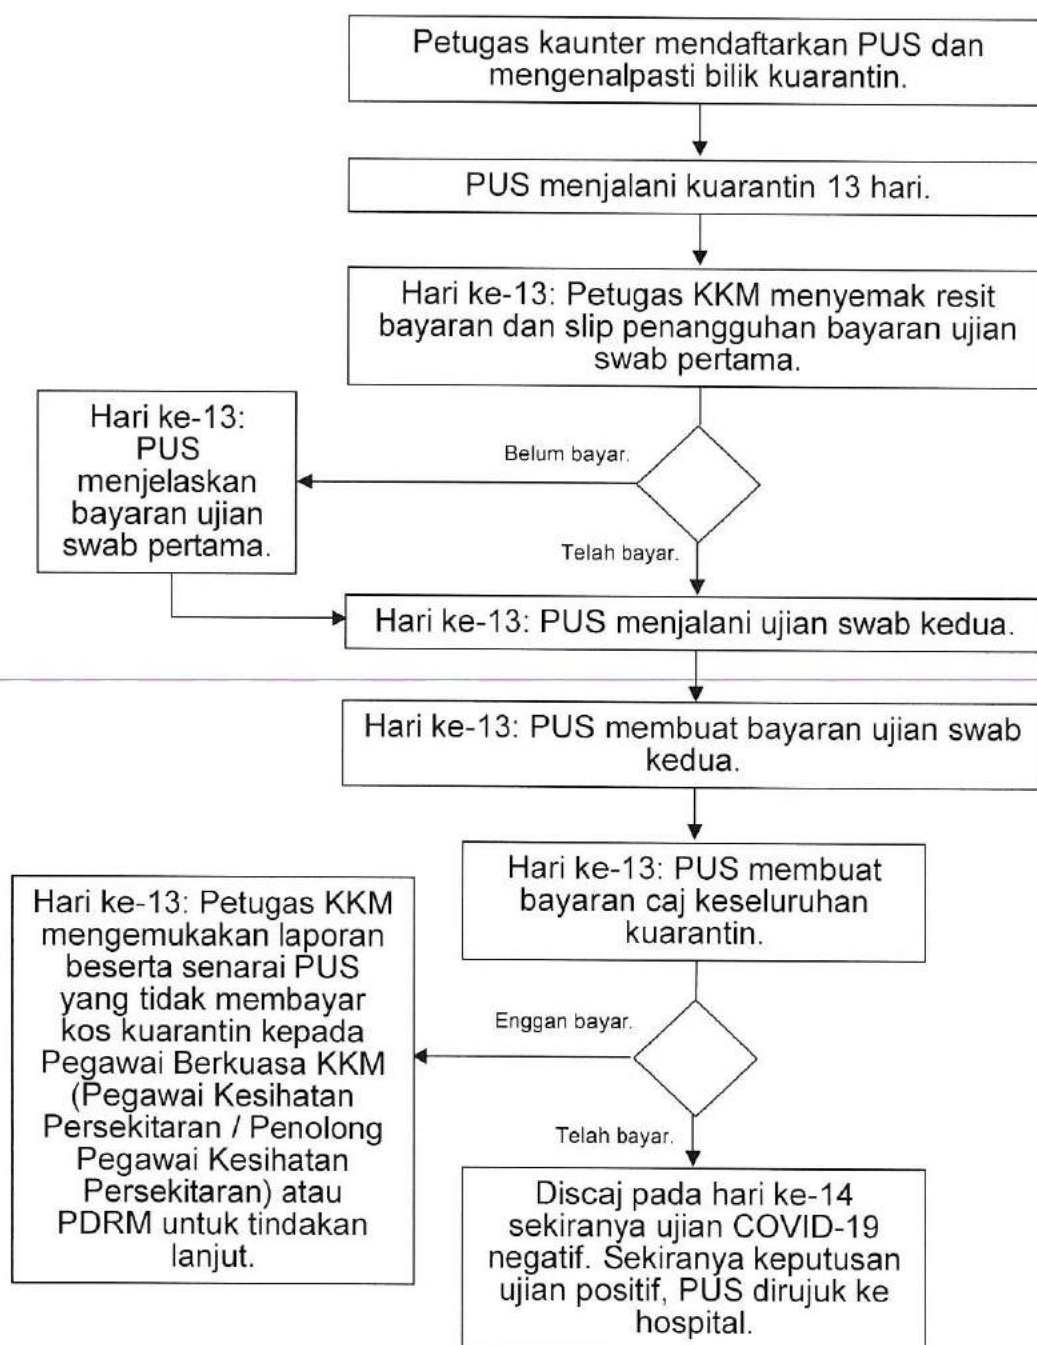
Petugas kaunter mendaftarkan PUS dan mengenalpasti bilik kuarantin.

PUS menjalani kuarantin 13 hari.

Hari ke-13: Petugas KKM menyemak resit bayaran dan slip penangguhan bayaran ujian swab pertama.

Belum bayar.

Hari ke-13: PUS menjelaskan bayaran ujian swab pertama.

Telah bayar.

Hari ke-13: PUS menjalani ujian swab kedua.

Hari ke-13: PUS membuat bayaran ujian swab kedua.

Hari ke-13: PUS membuat bayaran caj keseluruhan kuarantin.

Enggan bayar.

Hari ke-13: Petugas KKM mengemukakan laporan beserta senarai PUS yang tidak membayar kos kuarantin kepada Pegawai Berkuasa KKM (Pegawai Kesihatan Persekitaran / Penolong Pegawai Kesihatan Persekitaran) atau PDRM untuk tindakan lanjut.

Telah bayar.

Discaj pada hari ke-14 sekiranya ujian COVID-19 negatif. Sekiranya keputusan ujian positif, PUS dirujuk ke hospital.